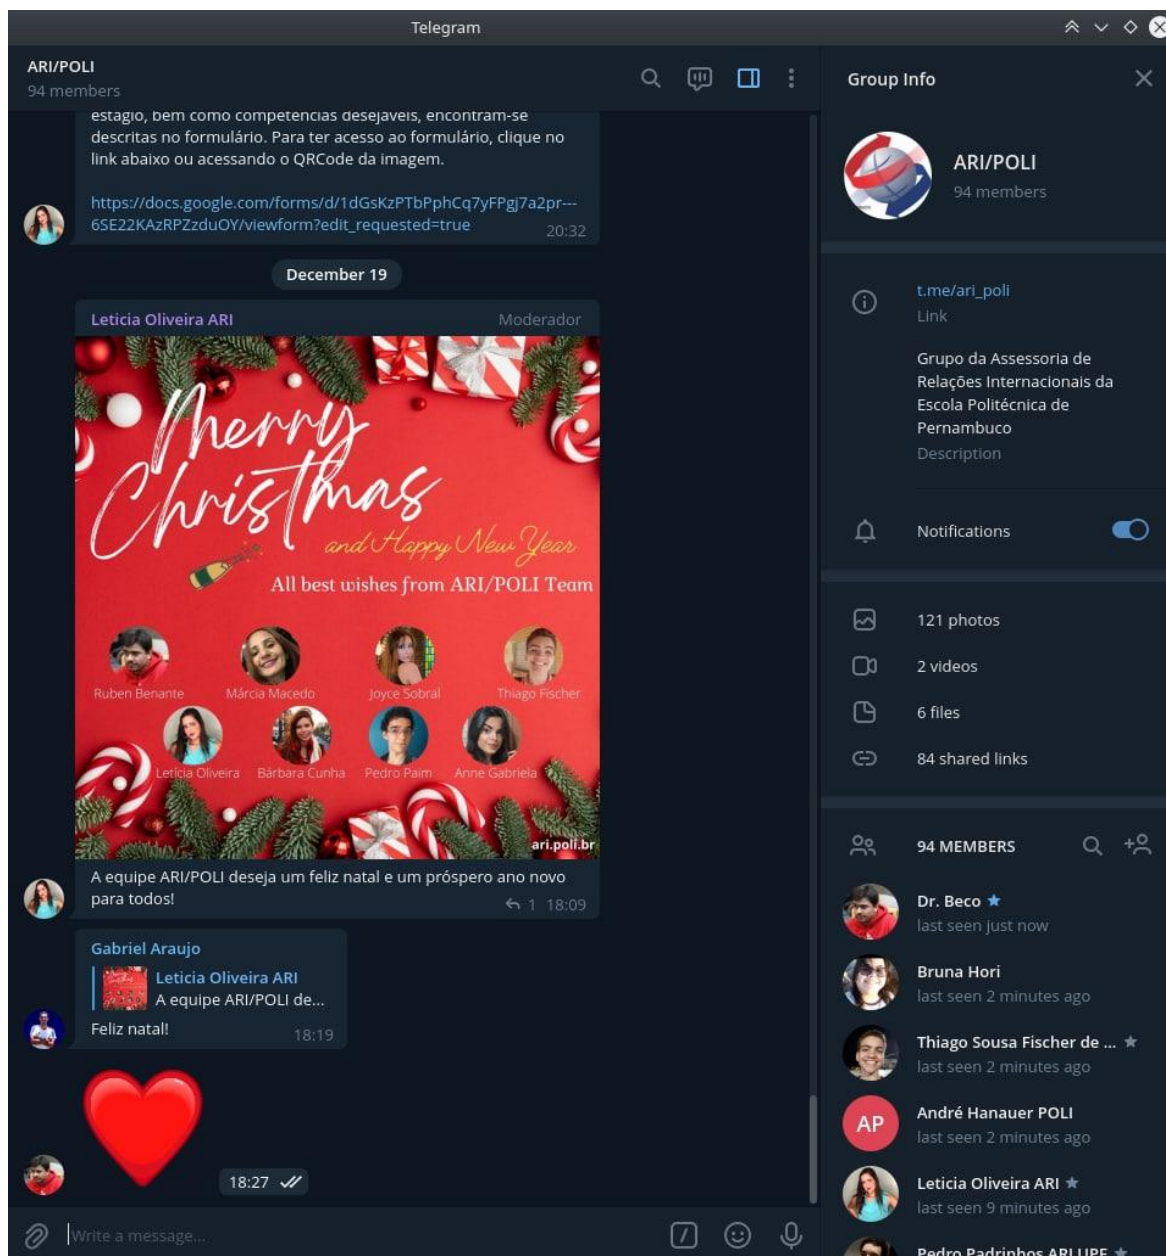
Telegram

ARI/POLI
94 members

estágio, bem como competências desejáveis, encontram-se descritas no formulário. Para ter acesso ao formulário, clique no link abaixo ou acessando o QRCode da imagem.

https://docs.google.com/forms/d/1dGsKzPTbPphCq7yFPgj7a2pr---6SE22KAzRPZzduOY/viewform?edit_requested=true 20:32

December 19

Leticia Oliveira ARI Moderador

Merry Christmas and Happy New Year
All best wishes from ARI/POLI Team

Ruben Benante Márcia Macedo Joyce Sobral Thiago Fischer
Letícia Oliveira Bárbara Cunha Pedro Paim Anne Gabriela
ari.poli.br

A equipe ARI/POLI deseja um feliz natal e um próspero ano novo para todos!
1 18:09

Gabriel Araujo
Leticia Oliveira ARI
A equipe ARI/POLI de...
Feliz natal! 18:19

18:27

Write a message...

Group Info

ARI/POLI
94 members

t.me/ari_poli
Link

Grupo da Assessoria de Relações Internacionais da Escola Politécnica de Pernambuco
Description

Notifications

121 photos
2 videos
6 files
84 shared links

94 MEMBERS

Dr. Beco
last seen just now

Bruna Hori
last seen 2 minutes ago

Thiago Sousa Fischer de ...
last seen 2 minutes ago

AP
André Hanauer POLI
last seen 2 minutes ago

Leticia Oliveira ARI
last seen 9 minutes ago

Pedro Padrinhos ARI UPE